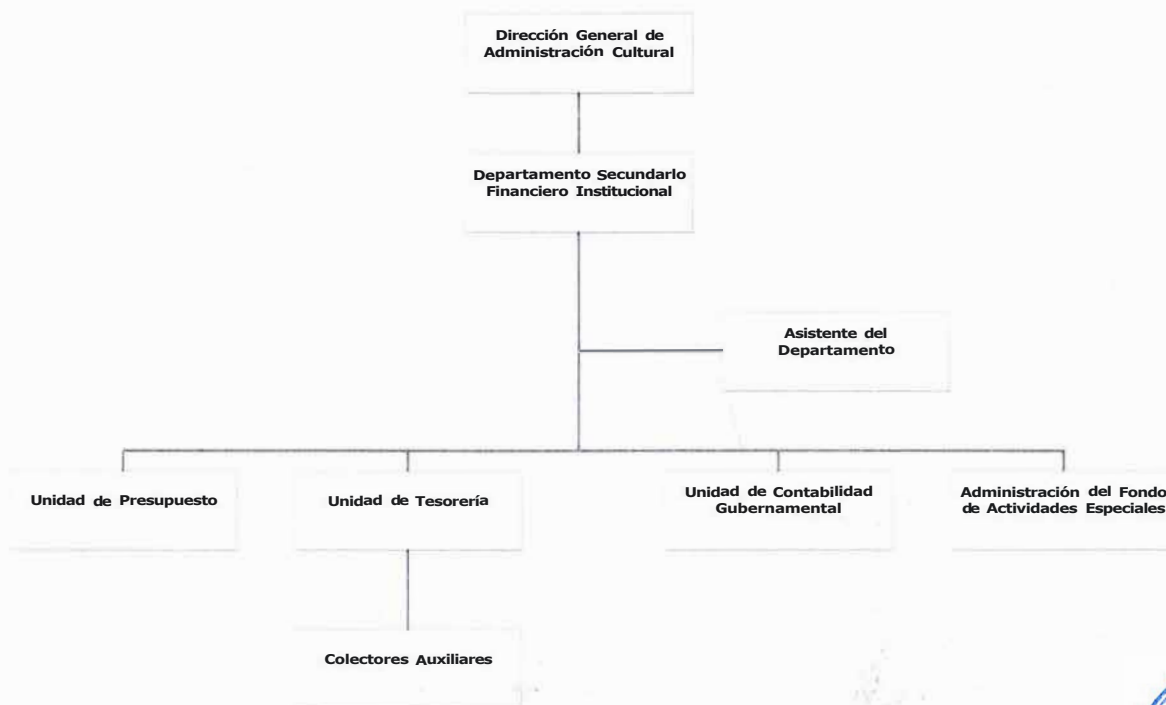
Dirección General de Administración Cultural

Departamento Secundarlo Financiero Institucional

Asistente del Departamento

Unidad de Presupuesto

Unidad de Tesorería

Unidad de Contabilidad Gubernamental

Administración del Fondo de Actividades Especiales

Colectores Auxiliares